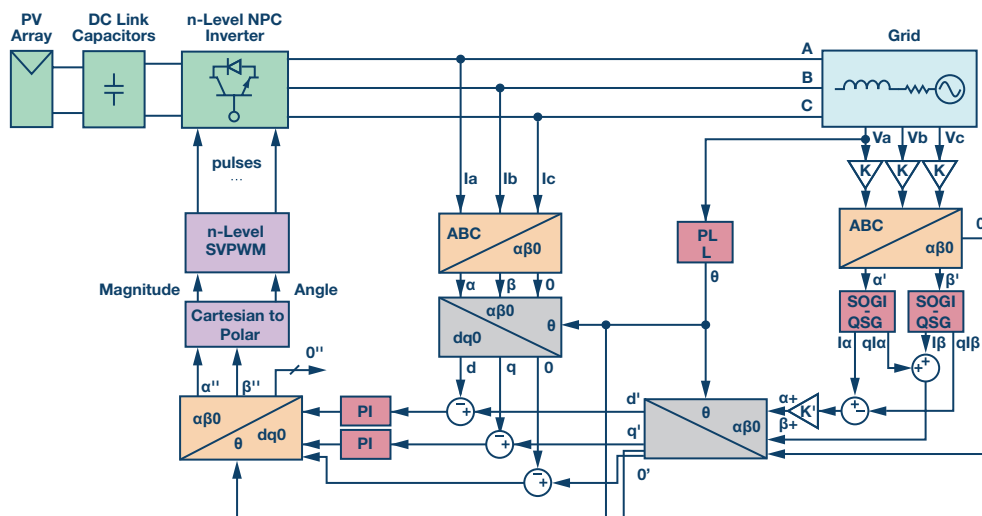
PV Array

DC Link Capacitors

n-Level NPC Inverter

Grid

A

B

C

pulses

...

Ia

Ib

Ic

Va

Vb

Vc

K

K

K

n-Level SVPWM

ABC

αβ0

PL L

θ

ABC

αβ0

0

Magnitude

Angle

α

β

0

α'

β'

Cartesian to Polar

αβ0

dq0

θ

SOGI - QSG

SOGI - QSG

α''

β''

0''

d

q

0

Iα

qIα

Iβ

qIβ

αβ0

θ

dq0

PI

PI

d'

q'

0'

θ

αβ0

α+

β+

K'

−

+

−

+

−

+

+

+

−

+